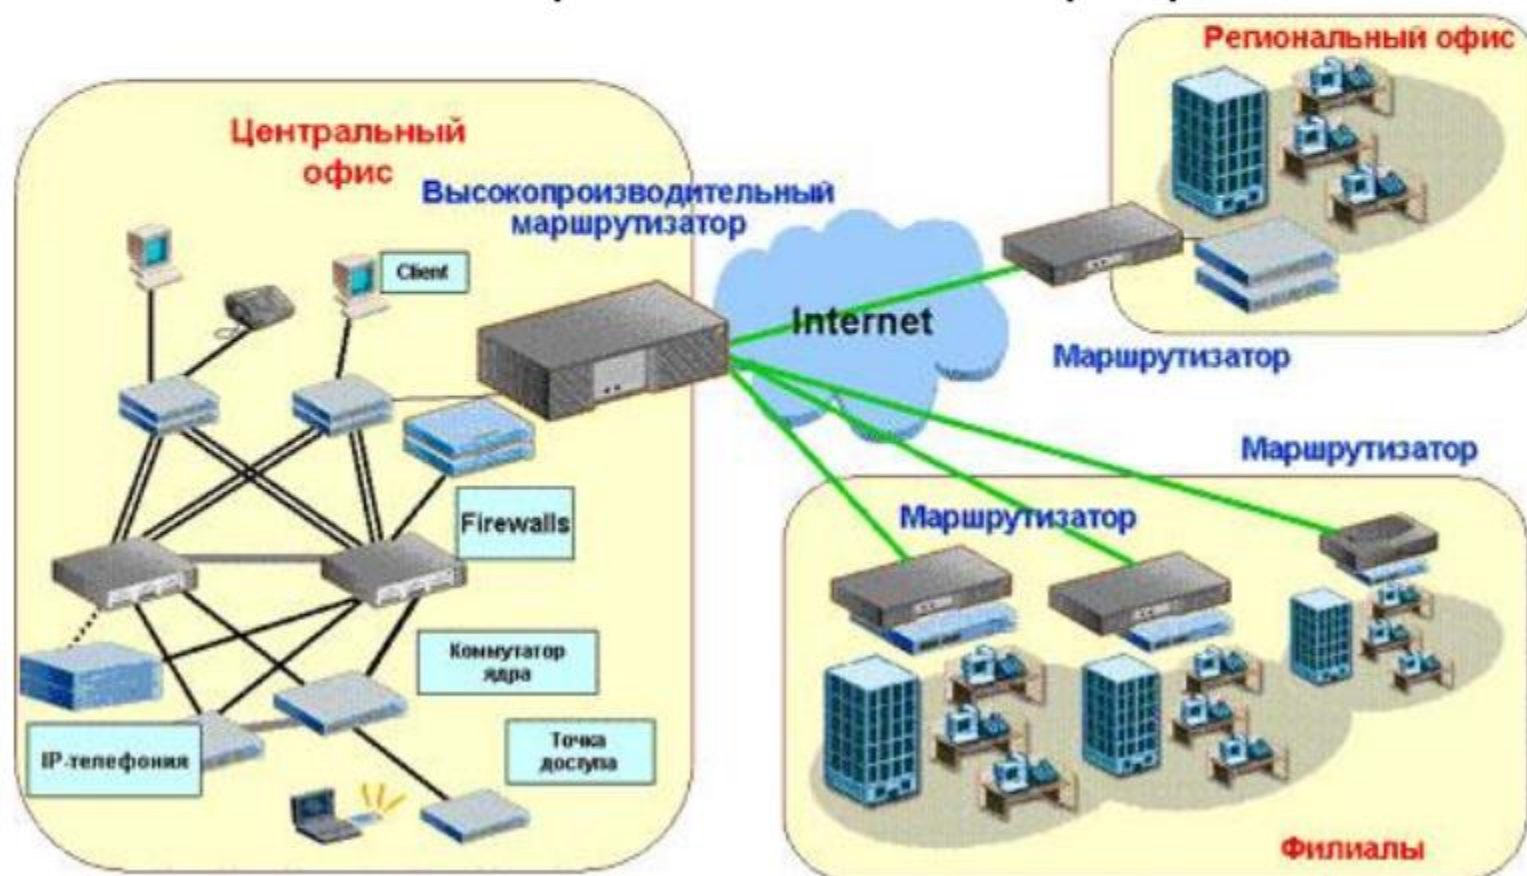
Региональный офис

Центральный офис

Высокопроизводительный маршрутизатор

Client

Internet

Маршрутизатор

Маршрутизатор

Firewalls

Маршрутизатор

Коммутатор ядра

IP-телефония

Точка доступа

Филиалы